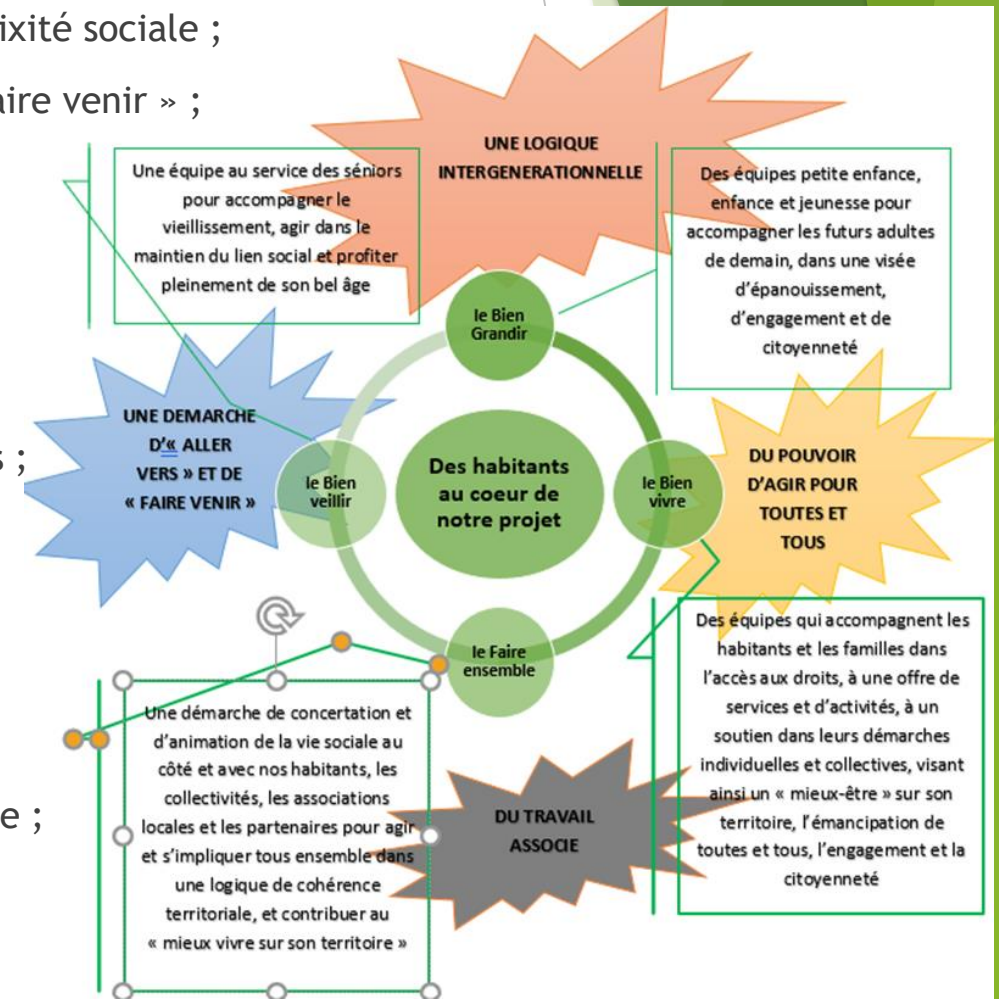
ixité sociale ;

aire venir » ;

s ;

e ;

UNE LOGIQUE INTERGENERATIONNELLE

Une équipe au service des séniors pour accompagner le vieillissement, agir dans le maintien du lien social et profiter pleinement de son bel âge

Des équipes petite enfance, enfance et jeunesse pour accompagner les futurs adultes de demain, dans une visée d'épanouissement, d'engagement et de citoyenneté

le Bien Grandir

UNE DEMARCHE D'« ALLER VERS » ET DE « FAIRE VENIR »

le Bien veillir

Des habitants au coeur de notre projet

le Bien vivre

DU POUVOIR D'AGIR POUR TOUTES ET TOUS

le Faire ensemble

Des équipes qui accompagnent les habitants et les familles dans l'accès aux droits, à une offre de services et d'activités, à un soutien dans leurs démarches individuelles et collectives, visant ainsi un « mieux-être » sur son territoire, l'émancipation de toutes et tous, l'engagement et la citoyenneté

Une démarche de concertation et d'animation de la vie sociale au côté et avec nos habitants, les collectivités, les associations locales et les partenaires pour agir et s'impliquer tous ensemble dans une logique de cohérence territoriale, et contribuer au « mieux vivre sur son territoire »

DU TRAVAIL ASSOCIE